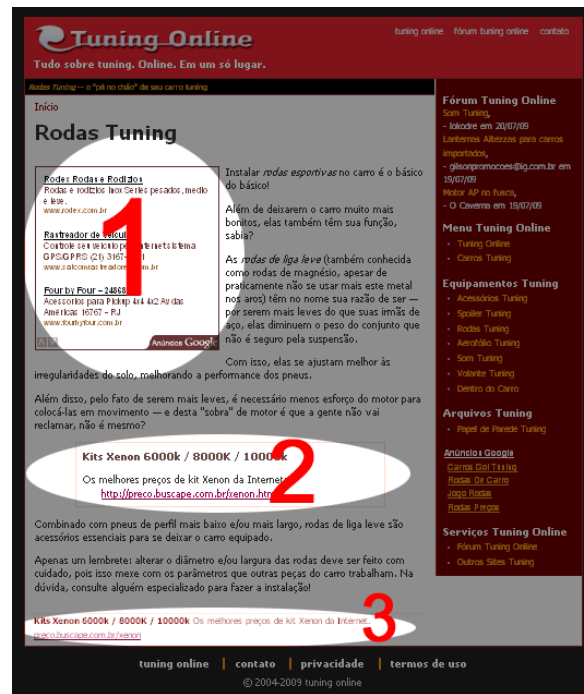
Tuning Online

Tudo sobre tuning. Online. Em um só lugar.

tuning online fórum tuning online contato

Rodas Tuning — o "pé no chão" do seu carro tuning

Início

Rodas Tuning

Rodas Rodas e Rodízios
Rodas e rodízios Inox Series pesados, médio e leve.
www.rodex.com.br

Rastreador de Veículo
Controle seu veículo pela Internet sistema GPS/GPRS (21) 3167-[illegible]
www.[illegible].com.br

Four by Four – 2486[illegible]
Acessórios para Pickup 4x4 4x2 Av das Américas 16767 – RJ
www.fourbyfour.com.br

Anúncios Google

1

Instalar *rodas esportivas* no carro é o básico do básico!

Além de deixarem o carro muito mais bonitos, elas também têm sua função, sabia?

As *rodas de liga leve* (também conhecida como rodas de magnésio, apesar de praticamente não se usar mais este metal nos aros) têm no nome sua razão de ser — por serem mais leves do que suas irmãs de aço, elas diminuem o peso do conjunto que não é seguro pela suspensão.

Com isso, elas se ajustam melhor às irregularidades do solo, melhorando a performance dos pneus.

Além disso, pelo fato de serem mais leves, é necessário menos esforço do motor para colocá-las em movimento — e desta "sobra" de motor é que a gente não vai reclamar, não é mesmo?

Kits Xenon 6000k / 8000K / 1000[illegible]k
Os melhores preços de kit Xenon da Internet
http://preco.buscape.com.br/xenon.htm

2

Combinado com pneus de perfil mais baixo e/ou mais largo, rodas de liga leve são acessórios essenciais para se deixar o carro equipado.

Apenas um lembrete: alterar o diâmetro e/ou largura das rodas deve ser feito com cuidado, pois isso mexe com os parâmetros que outras peças do carro trabalham. Na dúvida, consulte alguém especializado para fazer a instalação!

3

Kits Xenon 6000k / 8000K / 10000k Os melhores preços de kit Xenon da Internet.
preco.buscape.com.br/xenon

Fórum Tuning Online
Som Tuning,
- lokodre em 20/07/09
Lanternas Alberzas para carros importados,
- gilsonpromocoes@ig.com.br em 19/07/09
Motor AP no fusca,
- O Caverna em 19/07/09

Menu Tuning Online
Tuning Online
Carros Tuning

Equipamentos Tuning
Acessórios Tuning
Spoiler Tuning
Rodas Tuning
Aerofólio Tuning
Som Tuning
Volante Tuning
Dentro do Carro

Arquivos Tuning
Papel de Parede Tuning

Anúncios Google
Carros Gol Tuning
Rodas De Carro
Jogo Rodas
Rodas Pregos

Serviços Tuning Online
Fórum Tuning Online
Outros Sites Tuning

tuning online | contato | privacidade | termos de uso
© 2004-2009 tuning online